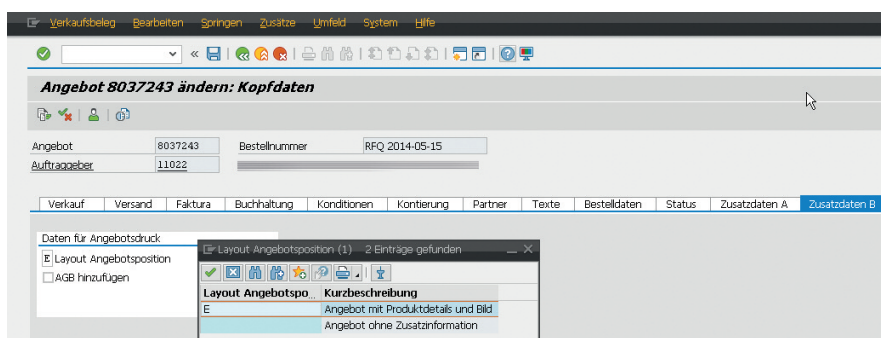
Verkaufsbeleg Bearbeiten Springen Zusätze Umfeld System Hilfe

Angebot 8037243 ändern: Kopfdaten

Angebot 8037243 Bestellnummer RFQ 2014-05-15
Auftraggeber 11022 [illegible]

| Verkauf | Versand | Faktura | Buchhaltung | Konditionen | Kontierung | Partner | Texte | Bestelldaten | Status | Zusatzdaten A | Zusatzdaten B |
|---|---|---|---|---|---|---|---|---|---|---|---|

Daten für Angebotsdruck
E Layout Angebotsposition
AGB hinzufügen

Layout Angebotsposition (1) 2 Einträge gefunden

| Layout Angebotspo... | Kurzbeschreibung |
|---|---|
| E | Angebot mit Produktdetails und Bild |
| | Angebot ohne Zusatzinformation |